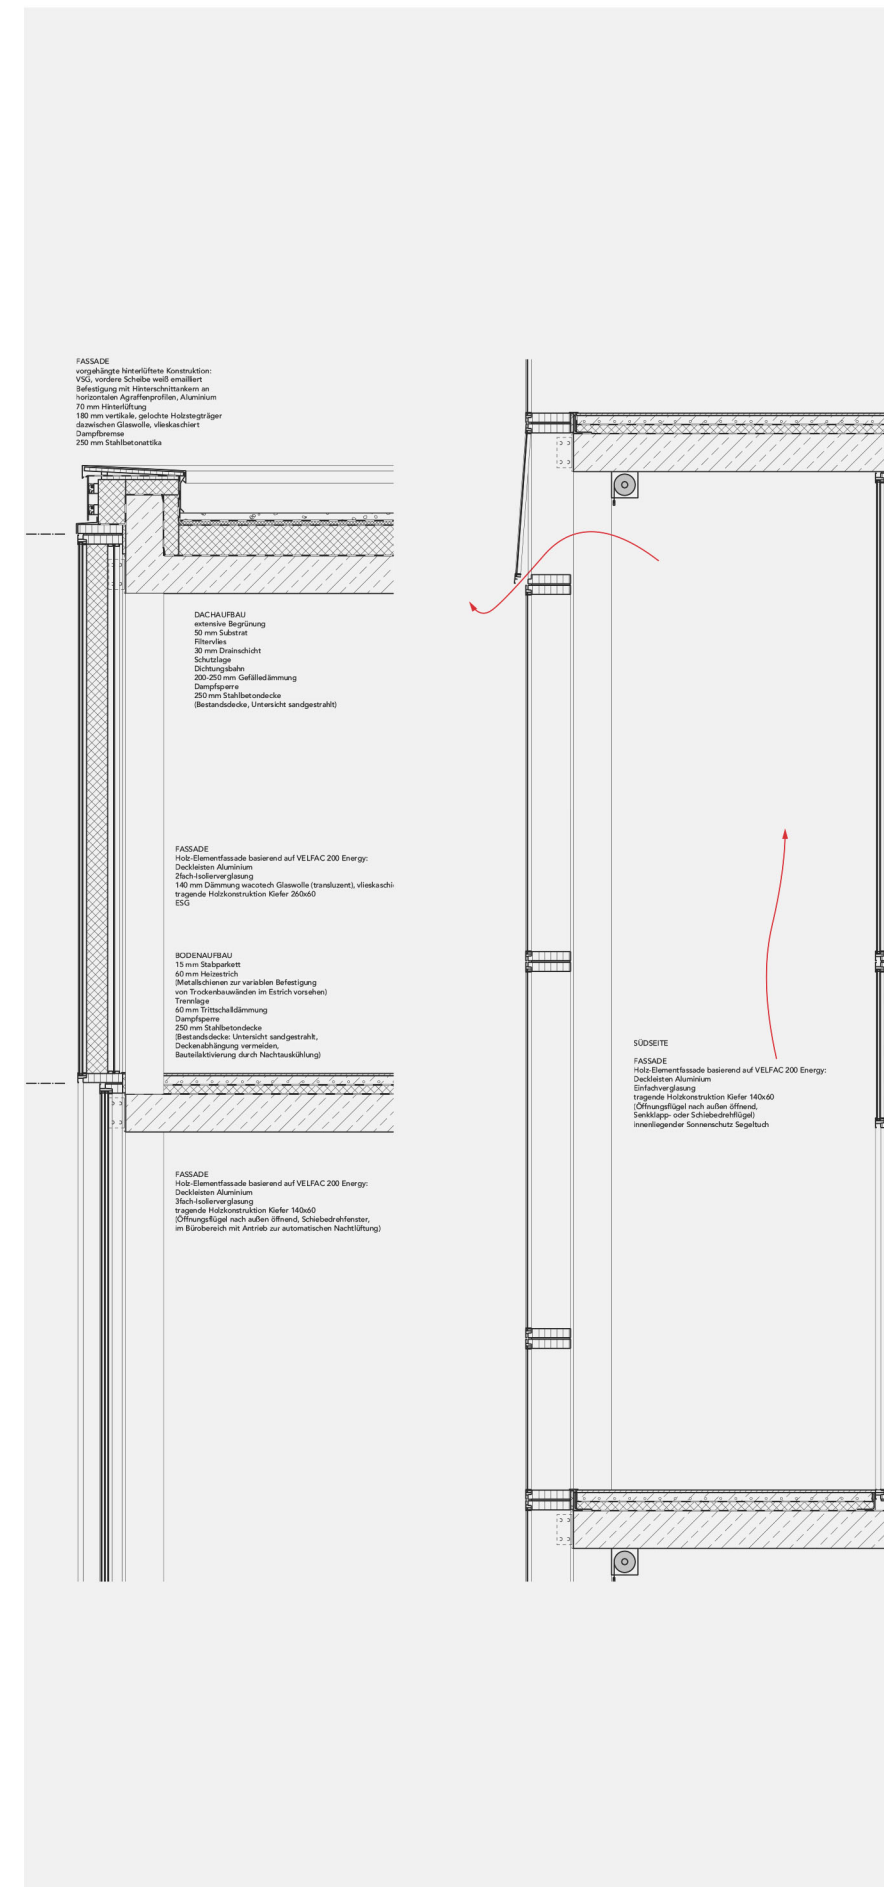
FASSADE
vorgehängte hinterlüftete Konstruktion:
VSG, vordere Scheibe weiß emailliert
Befestigung mit Hinterschnittankern an horizontalen Agraffenprofilen, Aluminium
70 mm Hinterlüftung
180 mm vertikale, gelochte Holzstegträger dazwischen Glaswolle, vlieskaschiert
Dampfbremse
250 mm Stahlbetonattika

DACHAUFBAU
extensive Begrünung
50 mm Substrat
Filtervlies
30 mm Drainschicht
Schutzlage
Dichtungsbahn
200-250 mm Gefälledämmung
Dampfsperre
250 mm Stahlbetondecke
(Bestandsdecke, Untersicht sandgestrahlt)

FASSADE
Holz-Elementfassade basierend auf VELFAC 200 Energy:
Deckleisten Aluminium
2fach-Isolierverglasung
140 mm Dämmung wacotech Glaswolle (transluzent), vlieskaschi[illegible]
tragende Holzkonstruktion Kiefer 260x60
ESG

BODENAUFBAU
15 mm Stabparkett
60 mm Heizestrich
(Metallschienen zur variablen Befestigung von Trockenbauwänden im Estrich vorsehen)
Trennlage
60 mm Trittschalldämmung
Dampfsperre
250 mm Stahlbetondecke
(Bestandsdecke: Untersicht sandgestrahlt, Deckenabhängung vermeiden, Bauteilaktivierung durch Nachtauskühlung)

FASSADE
Holz-Elementfassade basierend auf VELFAC 200 Energy:
Deckleisten Aluminium
3fach-Isolierverglasung
tragende Holzkonstruktion Kiefer 140x60
(Öffnungsflügel nach außen öffnend, Schiebedrehfenster, im Bürobereich mit Antrieb zur automatischen Nachtlüftung)

SÜDSEITE

FASSADE
Holz-Elementfassade basierend auf VELFAC 200 Energy:
Deckleisten Aluminium
Einfachverglasung
tragende Holzkonstruktion Kiefer 140x60
(Öffnungsflügel nach außen öffnend, Senkklapp- oder Schiebedrehflügel)
innenliegender Sonnenschutz Segeltuch